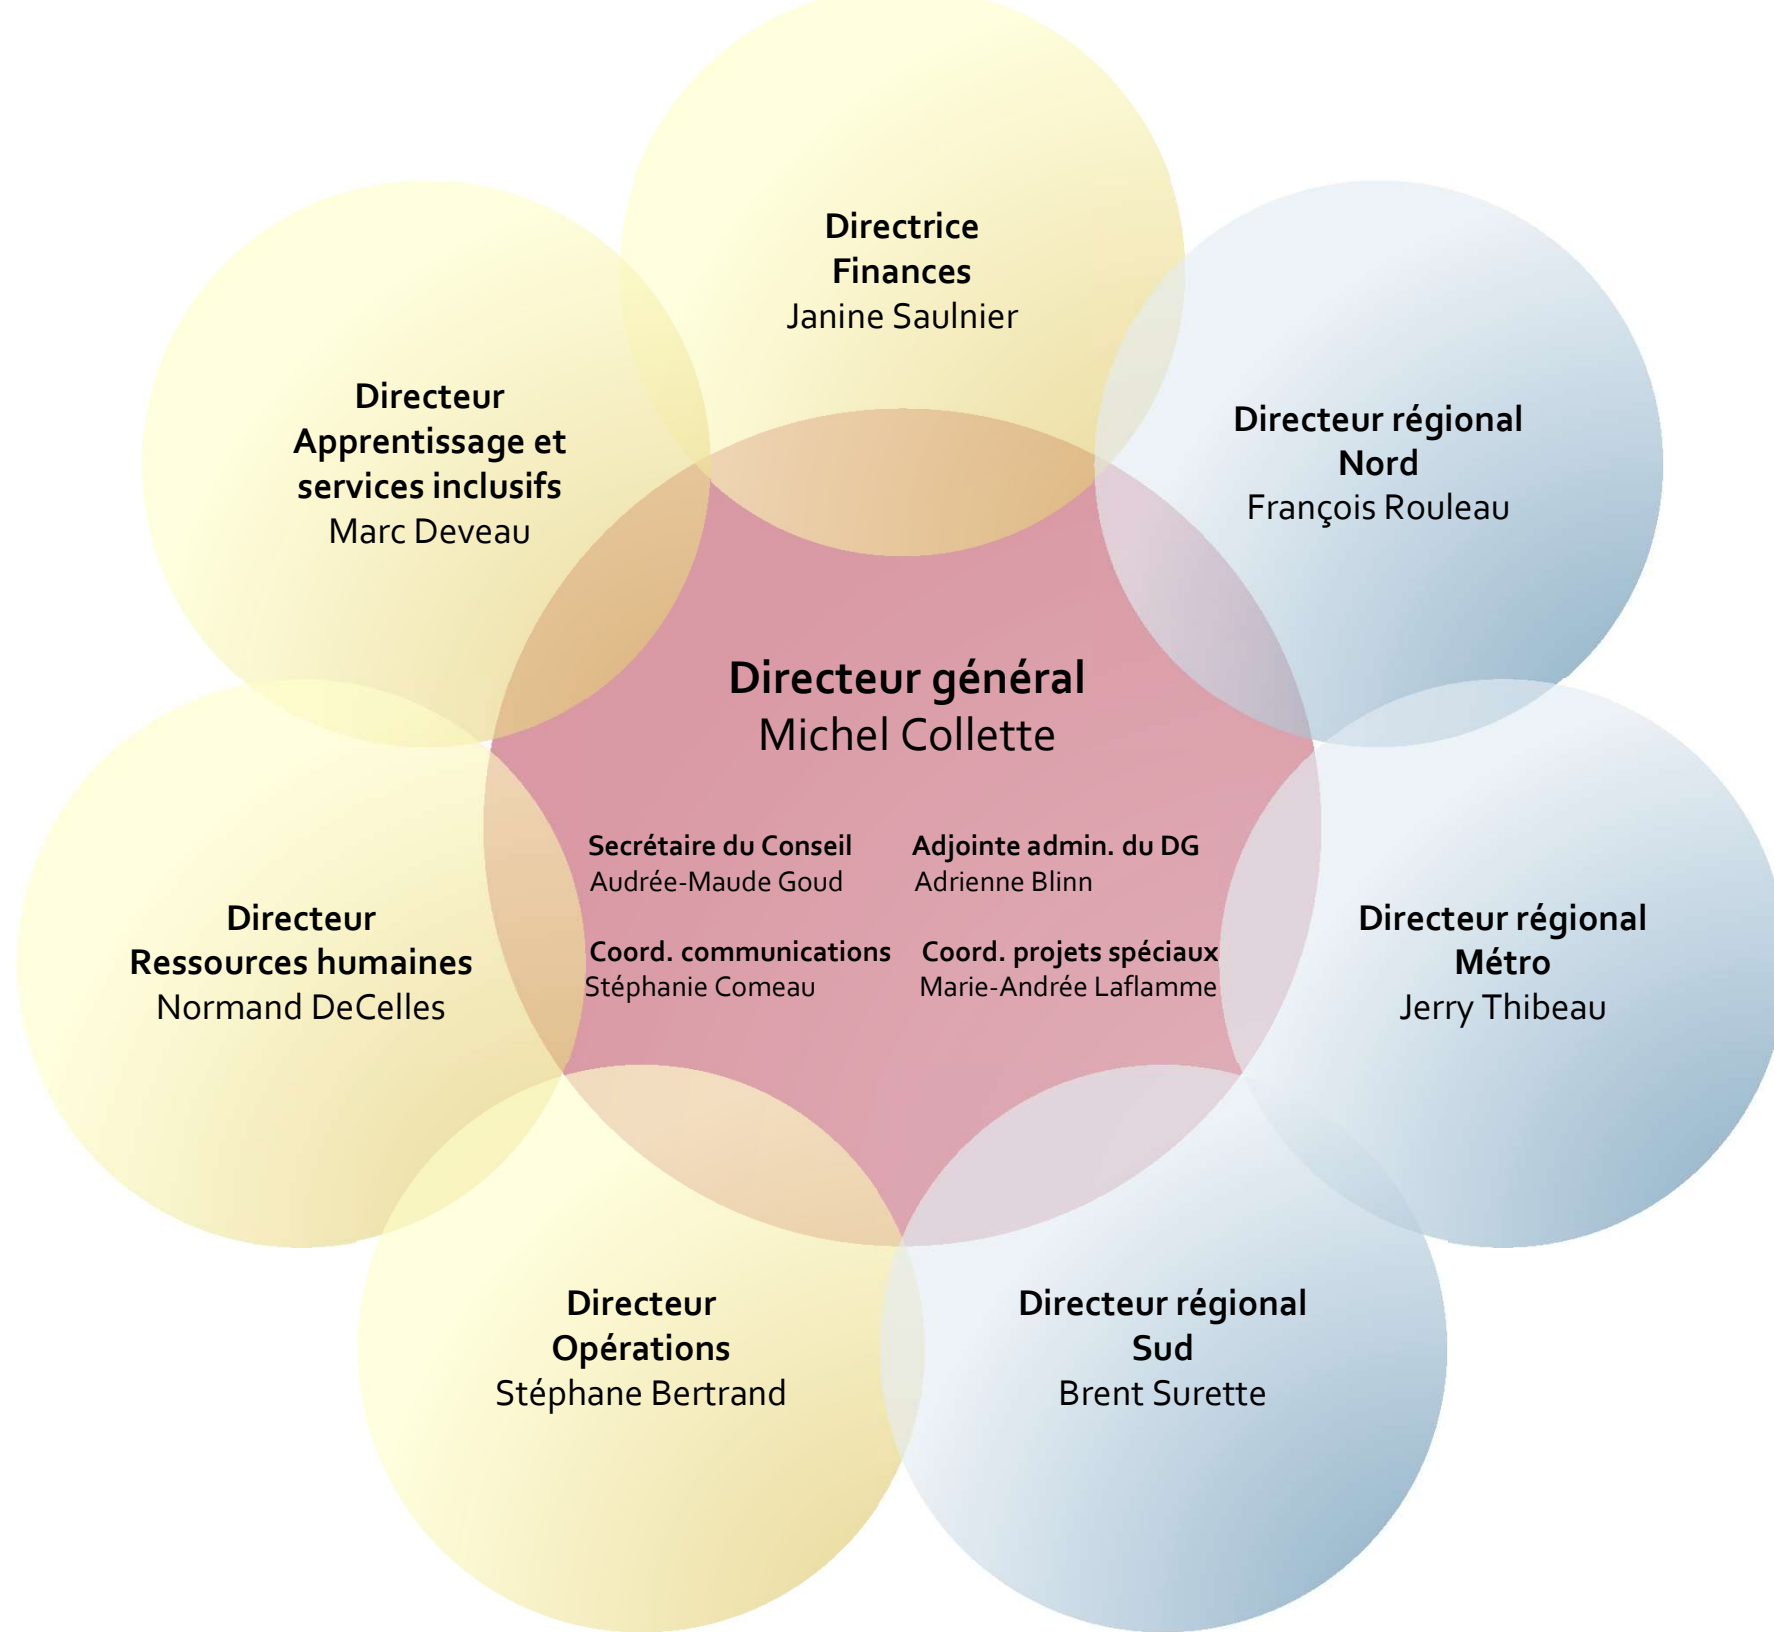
Directrice
Finances
Janine Saulnier

Directeur
Apprentissage et services inclusifs
Marc Deveau

Directeur régional
Nord
François Rouleau

Directeur général
Michel Collette

Secrétaire du Conseil
Audrée-Maude Goud

Adjointe admin. du DG
Adrienne Blinn

Coord. communications
Stéphanie Comeau

Coord. projets spéciaux
Marie-Andrée Laflamme

Directeur
Ressources humaines
Normand DeCelles

Directeur régional
Métro
Jerry Thibeau

Directeur
Opérations
Stéphane Bertrand

Directeur régional
Sud
Brent Surette